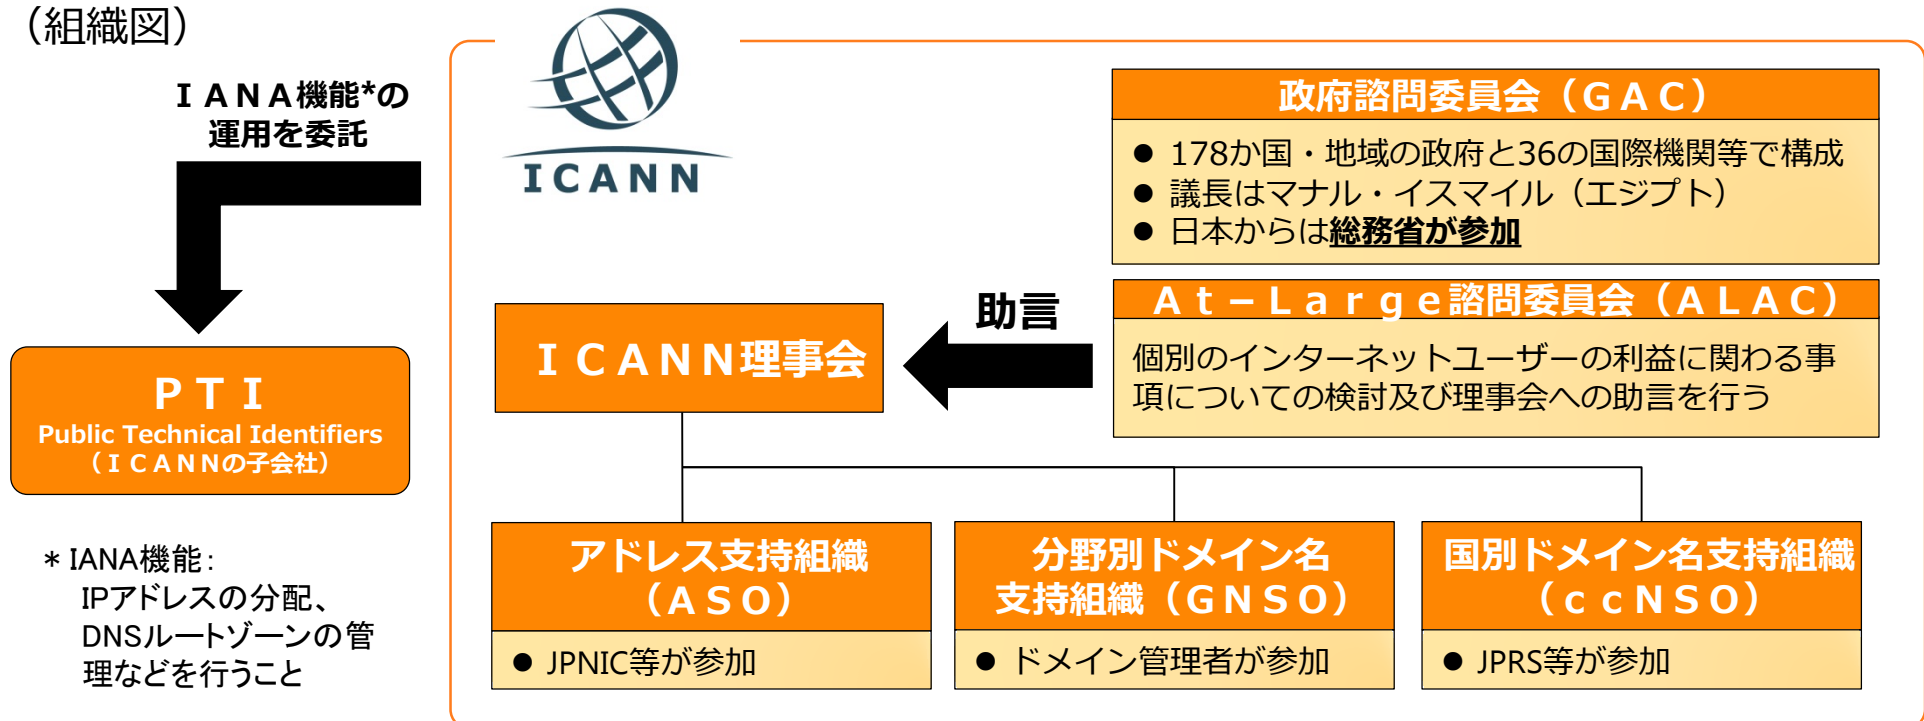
（組織図）

ＩＡＮＡ機能*の運用を委託

ＰＴＩ
Public Technical Identifiers
（ＩＣＡＮＮの子会社）

＊IANA機能：
IPアドレスの分配、DNSルートゾーンの管理などを行うこと

ICANN

政府諮問委員会（ＧＡＣ）
● 178か国・地域の政府と36の国際機関等で構成
● 議長はマナル・イスマイル（エジプト）
● 日本からは総務省が参加

助言

ＩＣＡＮＮ理事会

Ａｔ－Ｌａｒｇｅ諮問委員会（ＡＬＡＣ）
個別のインターネットユーザーの利益に関わる事項についての検討及び理事会への助言を行う

アドレス支持組織（ＡＳＯ）
● JPNIC等が参加

分野別ドメイン名支持組織（ＧＮＳＯ）
● ドメイン管理者が参加

国別ドメイン名支持組織（ｃｃＮＳＯ）
● JPRS等が参加